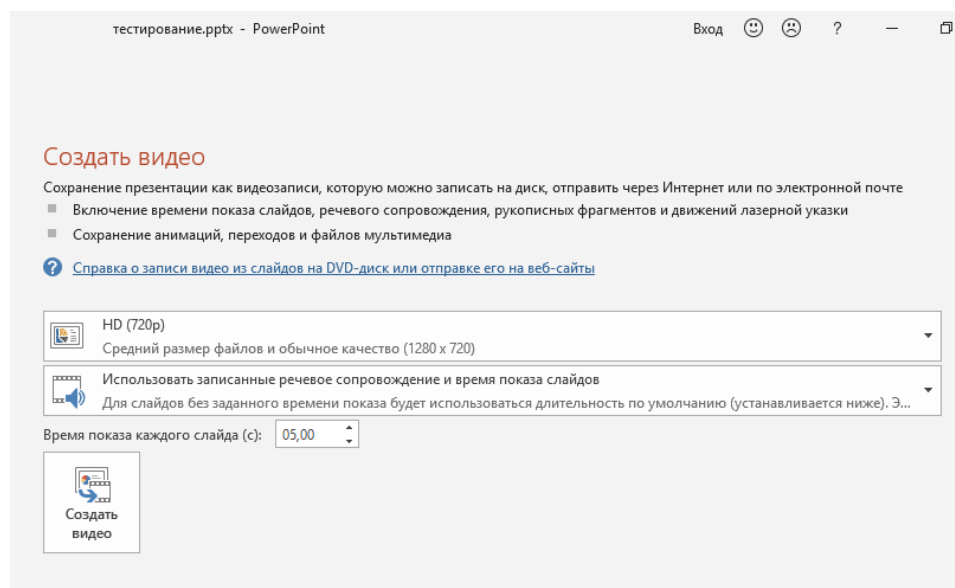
тестирование.pptx - PowerPoint

Вход ? –

Создать видео

Сохранение презентации как видеозаписи, которую можно записать на диск, отправить через Интернет или по электронной почте

Включение времени показа слайдов, речевого сопровождения, рукописных фрагментов и движений лазерной указки

Сохранение анимаций, переходов и файлов мультимедиа

Справка о записи видео из слайдов на DVD-диск или отправке его на веб-сайты

HD (720p)
Средний размер файлов и обычное качество (1280 x 720)

Использовать записанные речевое сопровождение и время показа слайдов
Для слайдов без заданного времени показа будет использоваться длительность по умолчанию (устанавливается ниже). Э...

Время показа каждого слайда (с): 05,00

Создать видео